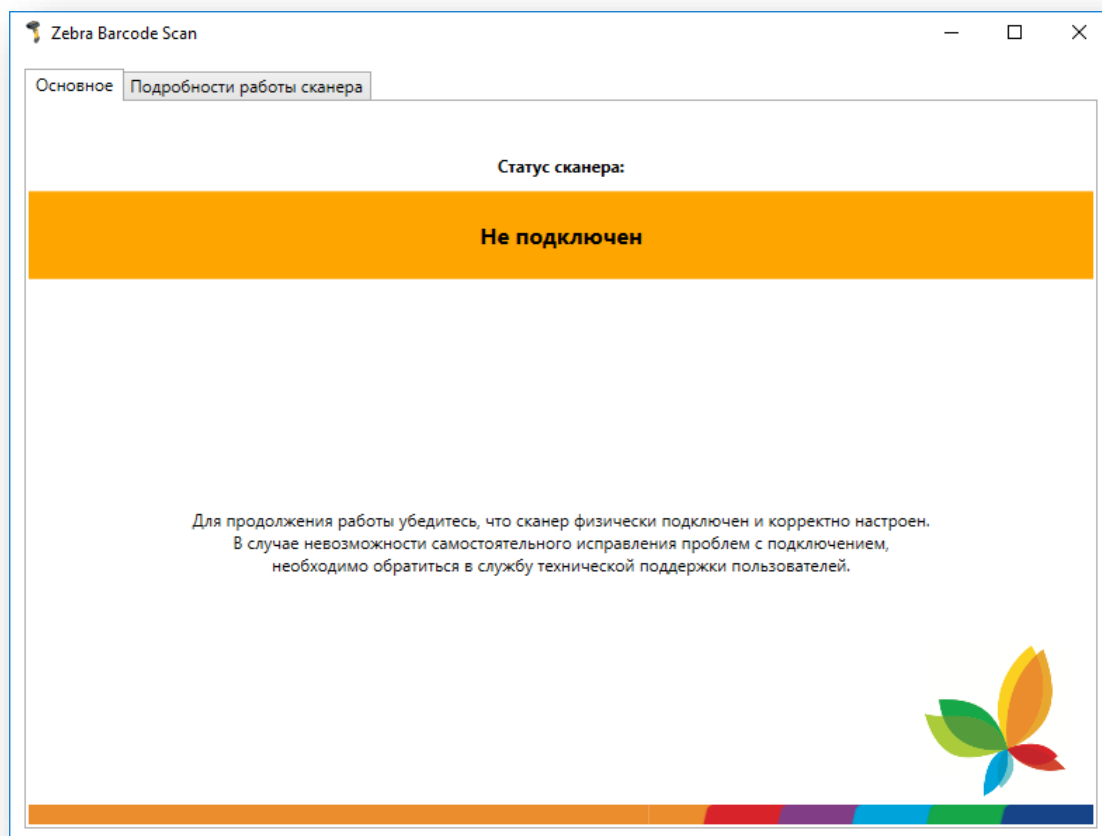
Zebra Barcode Scan

Основное | Подробности работы сканера

Статус сканера:

Не подключен

Для продолжения работы убедитесь, что сканер физически подключен и корректно настроен. В случае невозможности самостоятельного исправления проблем с подключением, необходимо обратиться в службу технической поддержки пользователей.